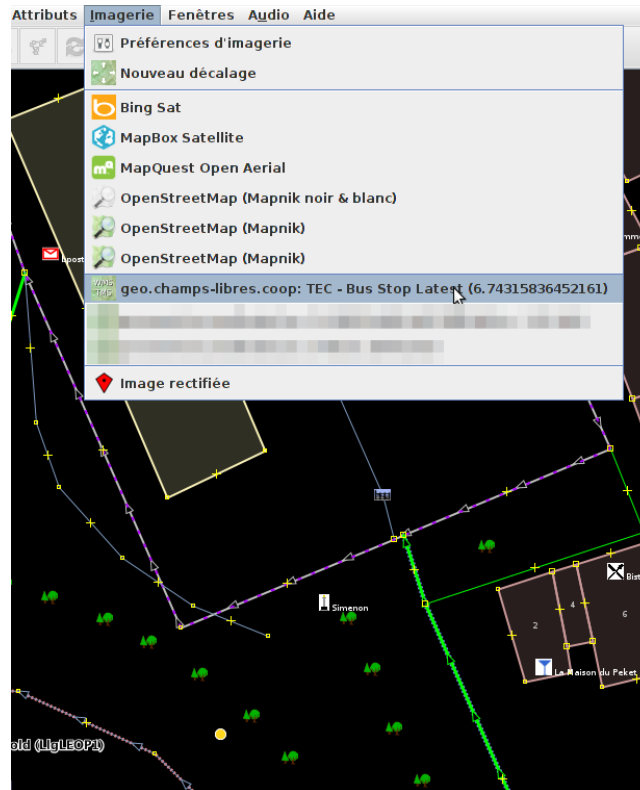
Attributs Imagerie Fenêtres Audio Aide

Préférences d'imagerie
Nouveau décalage
Bing Sat
MapBox Satellite
MapQuest Open Aerial
OpenStreetMap (Mapnik noir & blanc)
OpenStreetMap (Mapnik)
OpenStreetMap (Mapnik)
geo.champs-libres.coop: TEC - Bus Stop Latest (6.74315836452161)
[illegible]
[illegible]
Image rectifiée

bpost
Simenon
2
4
6
Bist
La Maison du Peket
old (LigLEOP1)